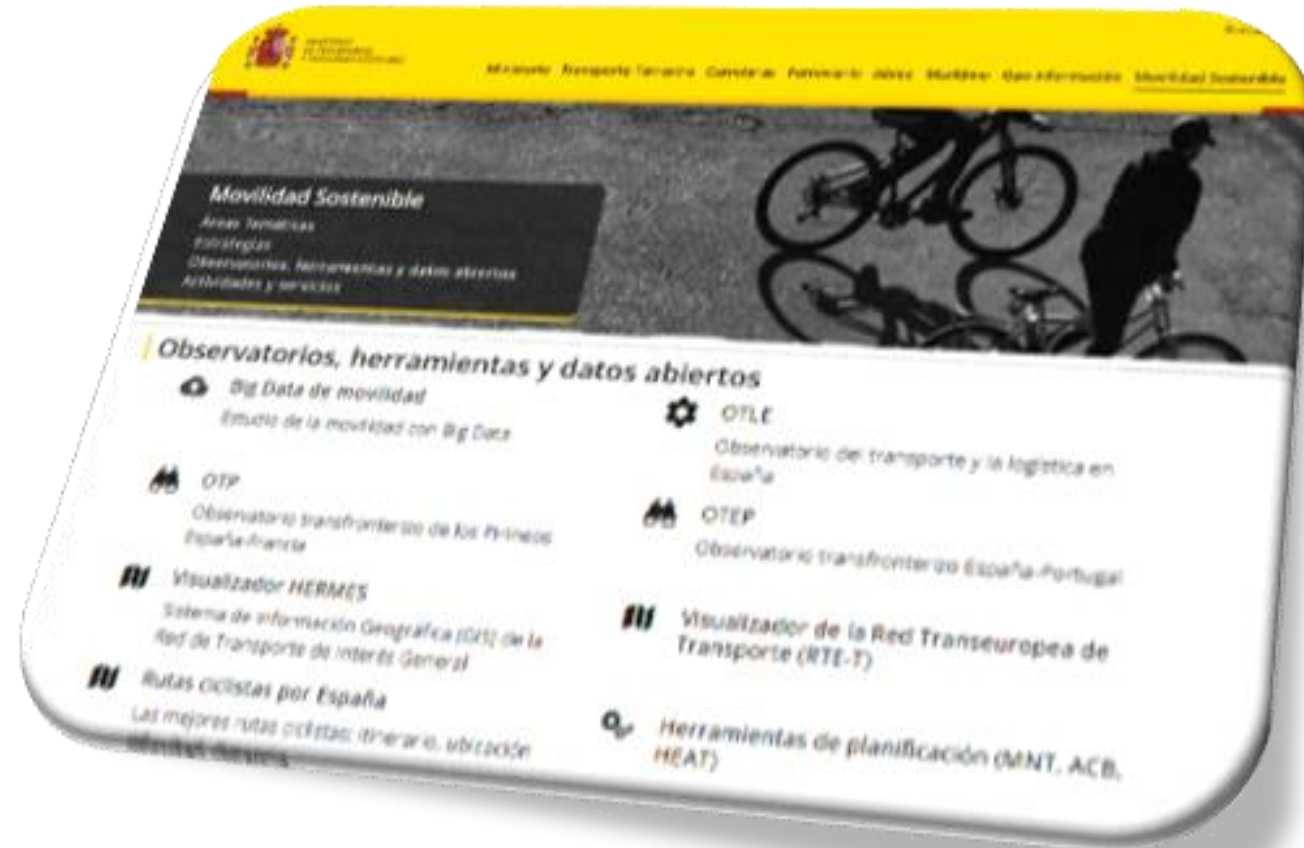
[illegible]

Ministerio Transporte Terrestre Carreteras Ferroviario Aéreo Marítimo Gran información Movilidad Sostenible

Movilidad Sostenible
Áreas Temáticas
Estrategias
Observatorios, herramientas y datos abiertos
Actividades y servicios

Observatorios, herramientas y datos abiertos

Big Data de movilidad
Estudio de la movilidad con Big Data

OTP
Observatorio transfronterizo de los Pirineos España-Francia

Visualizador HERMES
Sistema de Información Geográfica (GIS) de la Red de Transporte de Interés General

Rutas ciclistas por España
Las mejores rutas ciclistas: itinerario, ubicación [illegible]

OTLE
Observatorio del transporte y la logística en España

OTEP
Observatorio transfronterizo España-Portugal

Visualizador de la Red Transeuropea de Transporte (RTE-T)

Herramientas de planificación (MNT, ACB, HEAT)